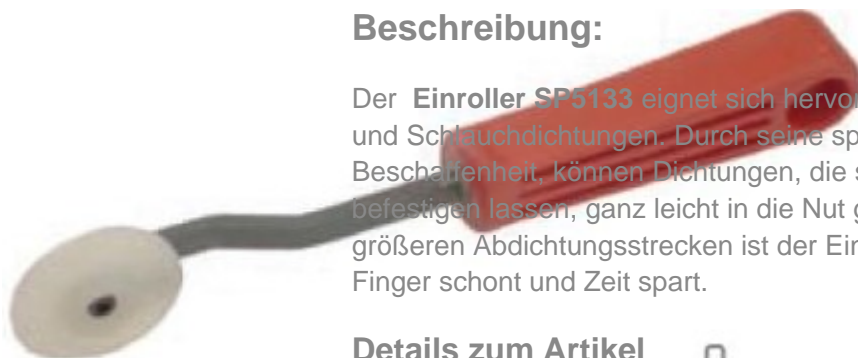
Beschreibung:

Der **Einroller SP5133** eignet sich hervor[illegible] und Schlauchdichtungen. Durch seine sp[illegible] Beschaffenheit, können Dichtungen, die s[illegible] befestigen lassen, ganz leicht in die Nut g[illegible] größeren Abdichtungsstrecken ist der Ein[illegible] Finger schont und Zeit spart.

Details zum Artikel